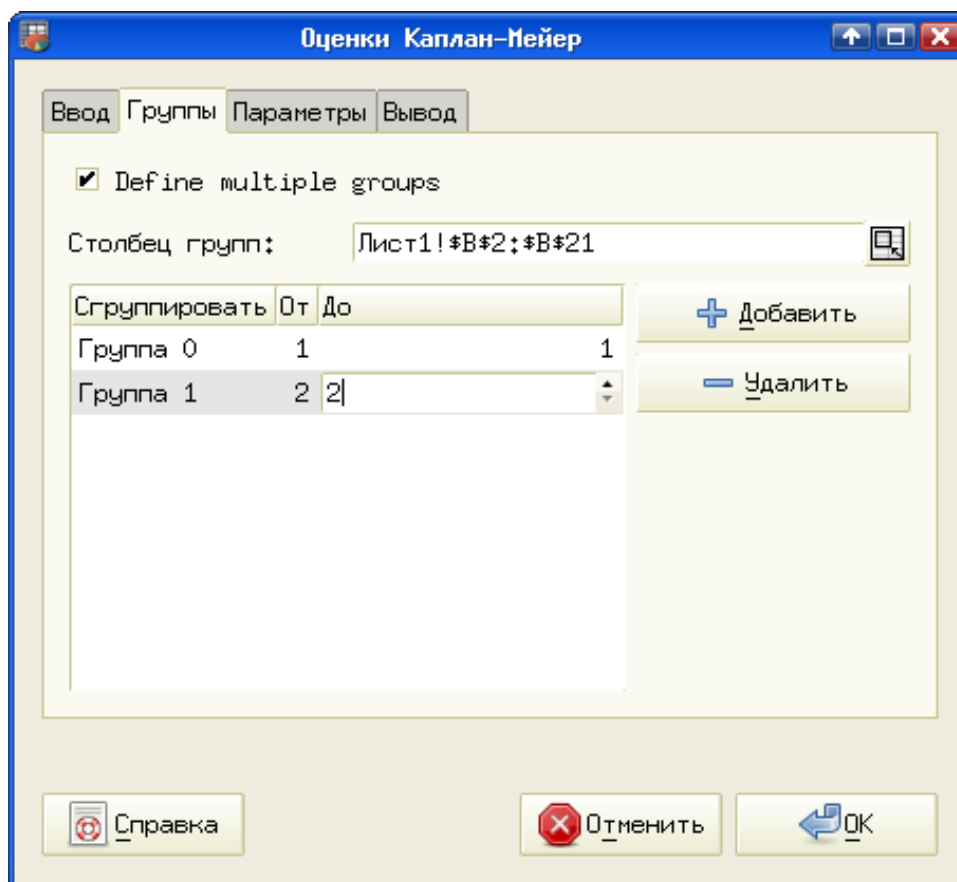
Оценки Каплан-Мейер

Ввод | Группы | Параметры | Вывод

Define multiple groups

Столбец групп: Лист1!$B$2:$B$21

| Сгруппировать | От | До |
|---|---|---|
| Группа 0 | 1 | 1 |
| Группа 1 | 2 | 2 |

Добавить
Удалить

Справка
Отменить
OK